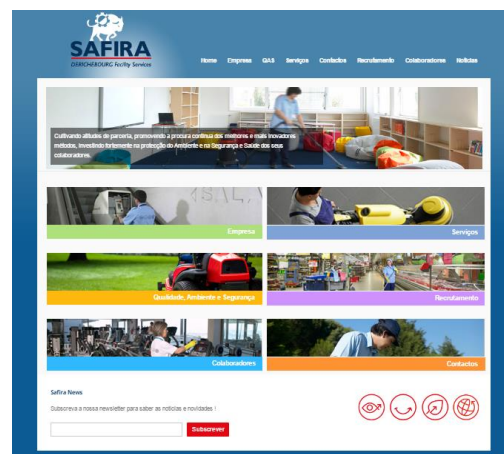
SAFIRA
GRUPO OMNICHEBOURG Facility Services

Home Empresa QAS Serviços Contactos Recrutamento Colaboradores Notícias

Cultivando atitudes de parceria, promovendo a procura contínua das melhores e mais inovadoras métodos, investindo fortemente na protecção do Ambiente e na Segurança e Saúde dos seus colaboradores.

Empresa

Serviços

Qualidade, Ambiente e Segurança

Recrutamento

Colaboradores

Contactos

Safira News

Subscreva a nossa newsletter para saber as notícias e novidades !

Subscrever